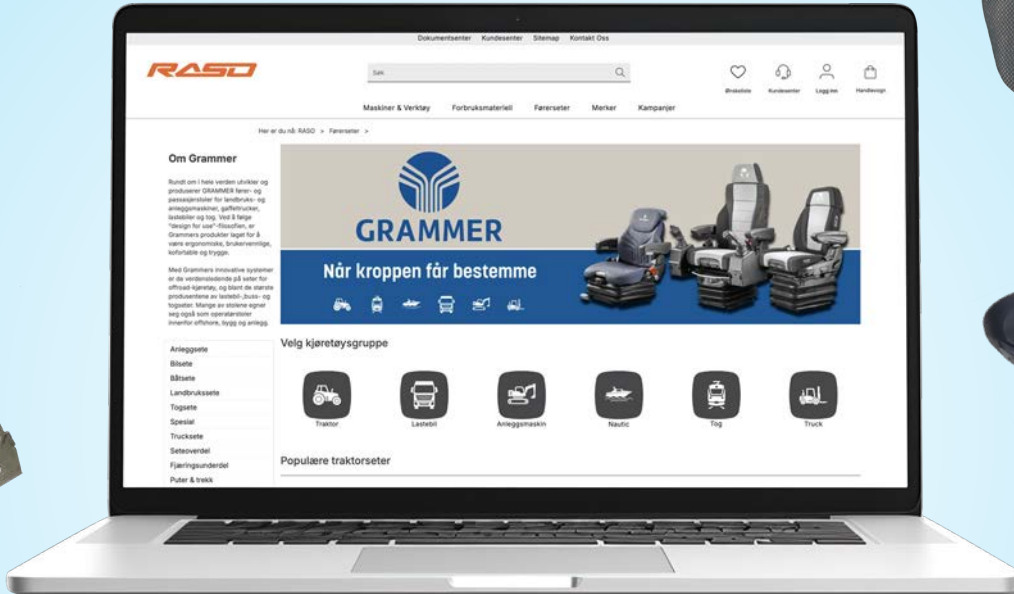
Dokumentsenter Kundesenter Sitemap Kontakt Oss

RASO

Søk

Ønskeliste Kundesenter Logg inn Handlevogn

Maskiner & Verktøy Forbruksmateriell Førerseter Merker Kampanjer

Her er du nå: RASO > Førerseter >

Om Grammer

Rundt om i hele verden utvikler og produserer GRAMMER fører- og passasjerstoler for landbruks- og anleggsmaskiner, gaffeltrucker, lastebiler og tog. Ved å følge "design for use"-filosofien, er Grammers produkter laget for å være ergonomiske, brukervennlige, komfortable og trygge.

Med Grammers innovative systemer er de verdensledende på seter for offroad-kjøretøy, og blant de største produsentene av lastebil-,buss- og togseter. Mange av stolene egner seg også som operatørstoler innenfor offshore, bygg og anlegg.

Anleggsete
Bilsete
Båtsete
Landbrukssete
Togsete
Spesial
Truckseте
Seteoverdel
Fjæringsunderdel
Puter & trekk

GRAMMER
Når kroppen får bestemme

Velg kjøretøysgruppe

Traktor
Lastebil
Anleggsmaskin
Nautic
Tog
Truck

Populære traktorseter